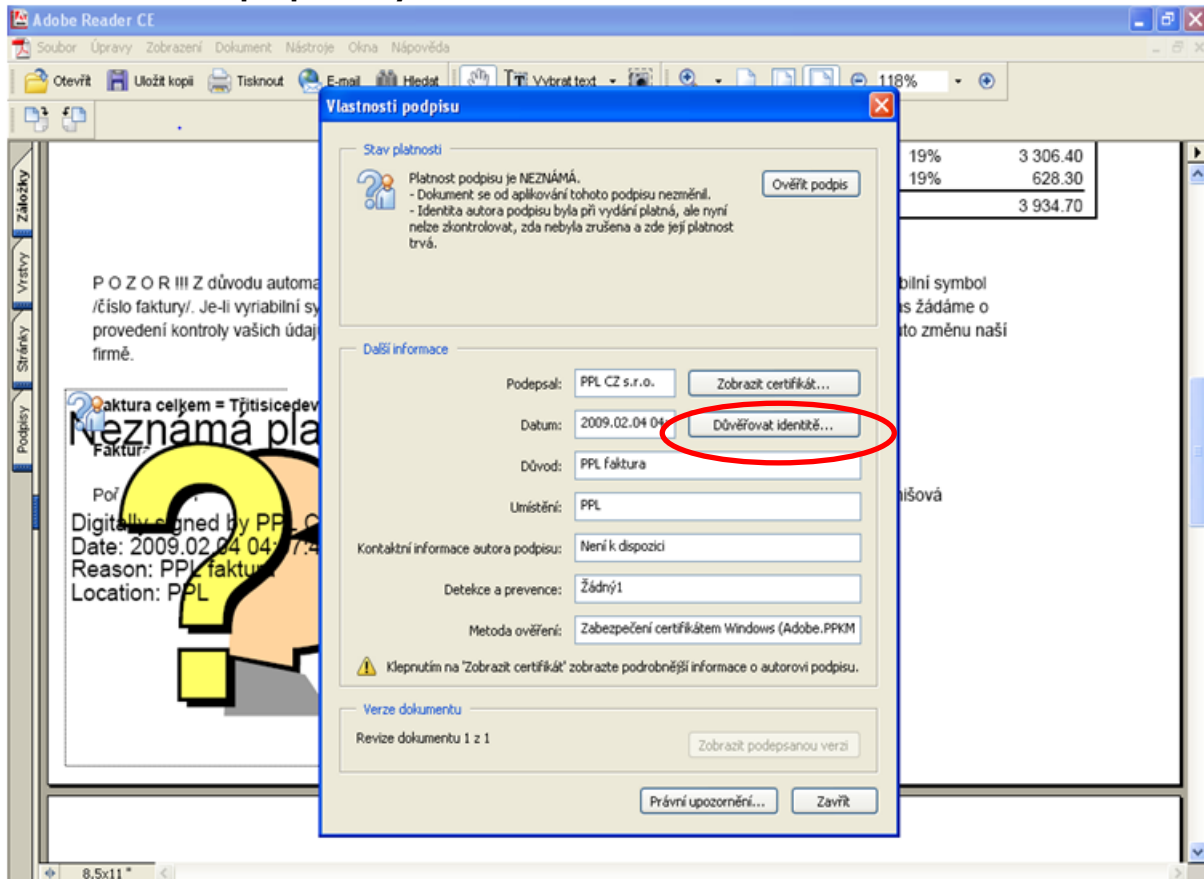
Adobe Reader CE

Soubor Úpravy Zobrazení Dokument Nástroje Okna Nápověda

Otevřít Uložit kopii Tisknout E-mail Hledat Vybrat text 118%

Záložky Vrstvy Stránky Podpisy

| 19% | 3 306.40 |
|---|---|
| 19% | 628.30 |
| | 3 934.70 |

P O Z O R !!! Z důvodu automa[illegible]bilní symbol /číslo faktury/. Je-li vyriabilní sy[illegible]s žádáme o provedení kontroly vašich údaj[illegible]to změnu naší firmě.

Faktura celkem = Třitisicedev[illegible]

Neznámá pla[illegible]

Faktur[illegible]

Po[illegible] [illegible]išová

Digitally signed by PPL C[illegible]
Date: 2009.02.04 04:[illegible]
Reason: PPL faktura
Location: PPL

Vlastnosti podpisu

Stav platnosti

Platnost podpisu je NEZNÁMÁ.
- Dokument se od aplikování tohoto podpisu nezměnil.
- Identita autora podpisu byla při vydání platná, ale nyní nelze zkontrolovat, zda nebyla zrušena a zde její platnost trvá.

Ověřit podpis

Další informace

Podepsal: PPL CZ s.r.o. Zobrazit certifikát...

Datum: 2009.02.04 04 Důvěřovat identitě...

Důvod: PPL faktura

Umístění: PPL

Kontaktní informace autora podpisu: Není k dispozici

Detekce a prevence: Žádný1

Metoda ověření: Zabezpečení certifikátem Windows (Adobe.PPKM

Klepnutím na 'Zobrazit certifikát' zobrazte podrobnější informace o autorovi podpisu.

Verze dokumentu

Revize dokumentu 1 z 1 Zobrazit podepsanou verzi

Právní upozornění... Zavřít

8.5x11"